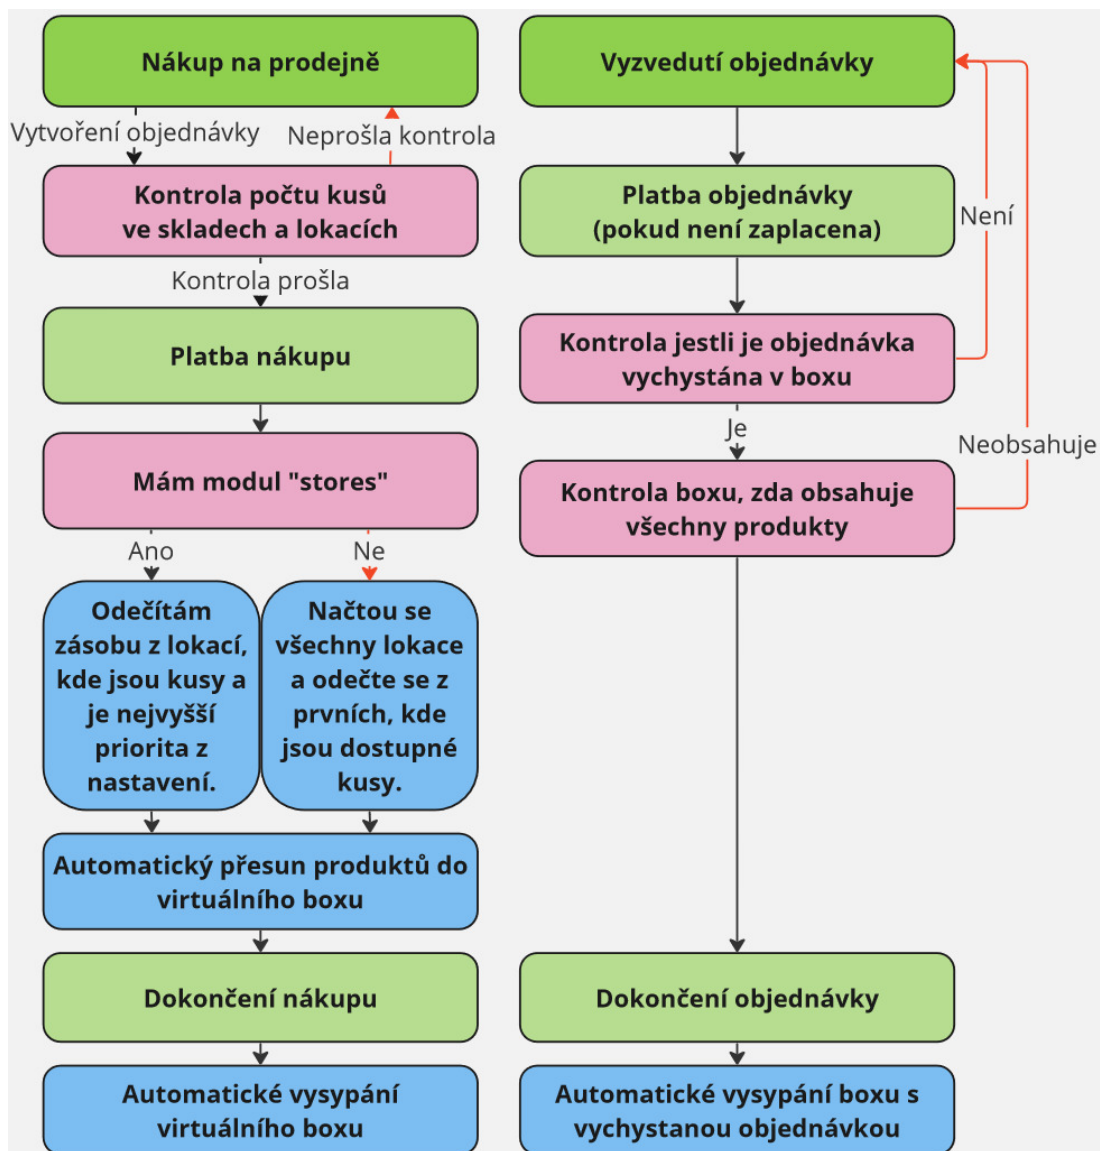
Nákup na prodejně

Vytvoření objednávky

Neprošla kontrola

Kontrola počtu kusů ve skladech a lokacích

Kontrola prošla

Platba nákupu

Mám modul "stores"

Ano

Ne

Odečítám zásobu z lokací, kde jsou kusy a je nejvyšší priorita z nastavení.

Načtou se všechny lokace a odečte se z prvních, kde jsou dostupné kusy.

Automatický přesun produktů do virtuálního boxu

Dokončení nákupu

Automatické vysypání virtuálního boxu

Vyzvedutí objednávky

Platba objednávky (pokud není zaplacena)

Není

Kontrola jestli je objednávka vychystána v boxu

Je

Neobsahuje

Kontrola boxu, zda obsahuje všechny produkty

Dokončení objednávky

Automatické vysypání boxu s vychystanou objednávkou